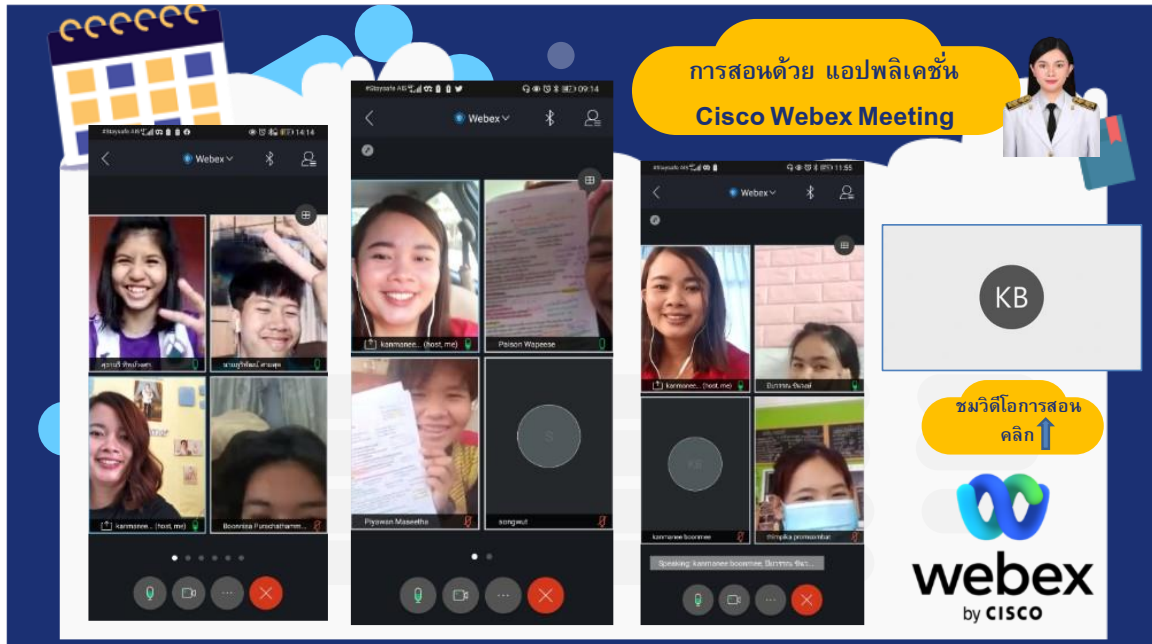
การสอนด้วย แอปพลิเคชั่น
Cisco Webex Meeting

14:14
Webex
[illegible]
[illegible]
kanmanee... (host, me)
Boonnisa Punchatharnm...

09:14
Webex
kanmanee... (host, me)
Paison Wapeese
Piyawan Maseetha
songwut
S

11:55
Webex
kanmanee... (host, me)
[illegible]
KB
kanmanee boonmee
Nimpika promsombat
Speaking: kanmanee boonmee, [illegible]

KB

ชมวิดีโอการสอน
คลิก

webex
by CISCO